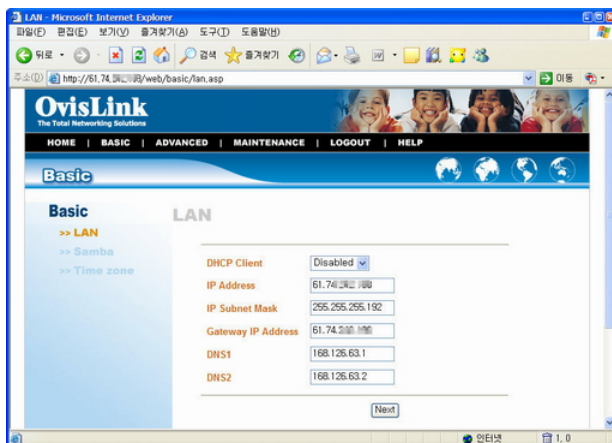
LAN - Microsoft Internet Explorer

파일(F) 편집(E) 보기(V) 즐겨찾기(A) 도구(T) 도움말(H)

뒤로 검색 즐겨찾기

주소(D) http://61.74.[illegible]/web/basic/lan.asp 이동

OvisLink
The Total Networking Solutions

HOME | BASIC | ADVANCED | MAINTENANCE | LOGOUT | HELP

Basic

Basic
>> LAN
>> Samba
>> Time zone

LAN

| DHCP Client | Disabled |
|---|---|
| IP Address | 61.74.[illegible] |
| IP Subnet Mask | 255.255.255.192 |
| Gateway IP Address | 61.74.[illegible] |
| DNS1 | 168.126.63.1 |
| DNS2 | 168.126.63.2 |

Next

인터넷